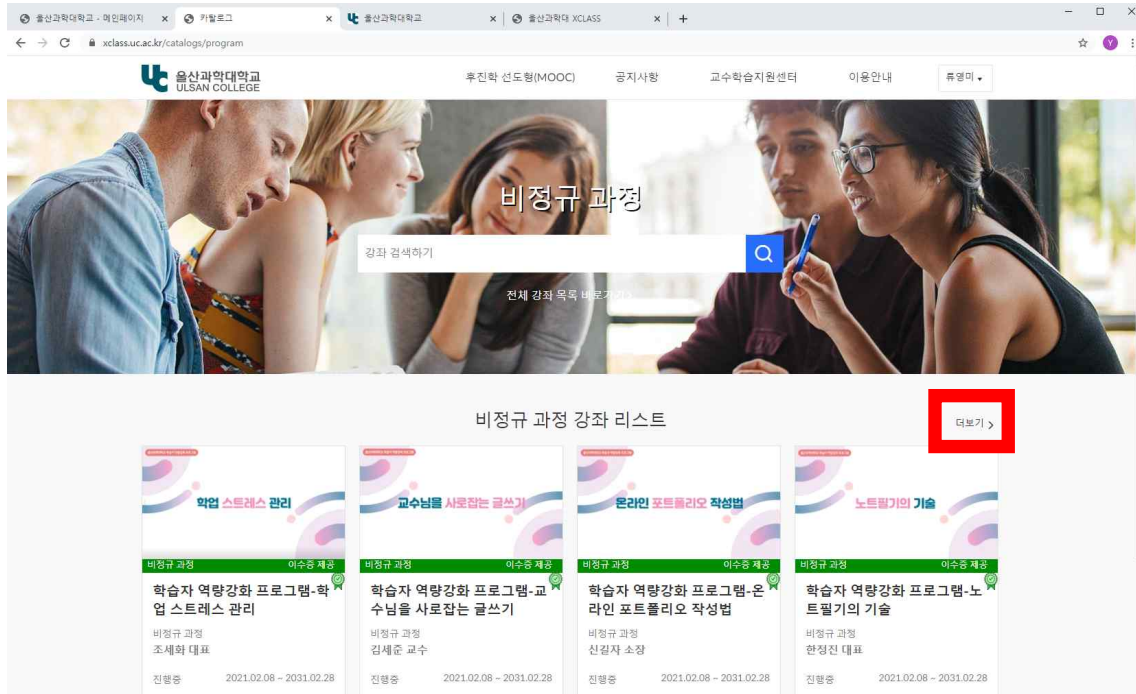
울산과학대학교 - 메인페이지 ×
카탈로그 ×
울산과학대학교 ×
울산과학대 XCLASS ×
+

xclass.uc.ac.kr/catalogs/program

울산과학대학교
ULSAN COLLEGE

후진학 선도형(MOOC)
공지사항
교수학습지원센터
이용안내
류영미

비정규 과정

강좌 검색하기

전체 강좌 목록 바로가기

비정규 과정 강좌 리스트

더보기 >

학업 스트레스 관리
비정규 과정
이수증 제공
학습자 역량강화 프로그램-학업 스트레스 관리
비정규 과정
조세화 대표
진행중
2021.02.08 ~ 2031.02.28

교수님을 사로잡는 글쓰기
비정규 과정
이수증 제공
학습자 역량강화 프로그램-교수님을 사로잡는 글쓰기
비정규 과정
김세준 교수
진행중
2021.02.08 ~ 2031.02.28

온라인 포트폴리오 작성법
비정규 과정
이수증 제공
학습자 역량강화 프로그램-온라인 포트폴리오 작성법
비정규 과정
신길자 소장
진행중
2021.02.08 ~ 2031.02.28

노트필기의 기술
비정규 과정
이수증 제공
학습자 역량강화 프로그램-노트필기의 기술
비정규 과정
한정진 대표
진행중
2021.02.08 ~ 2031.02.28